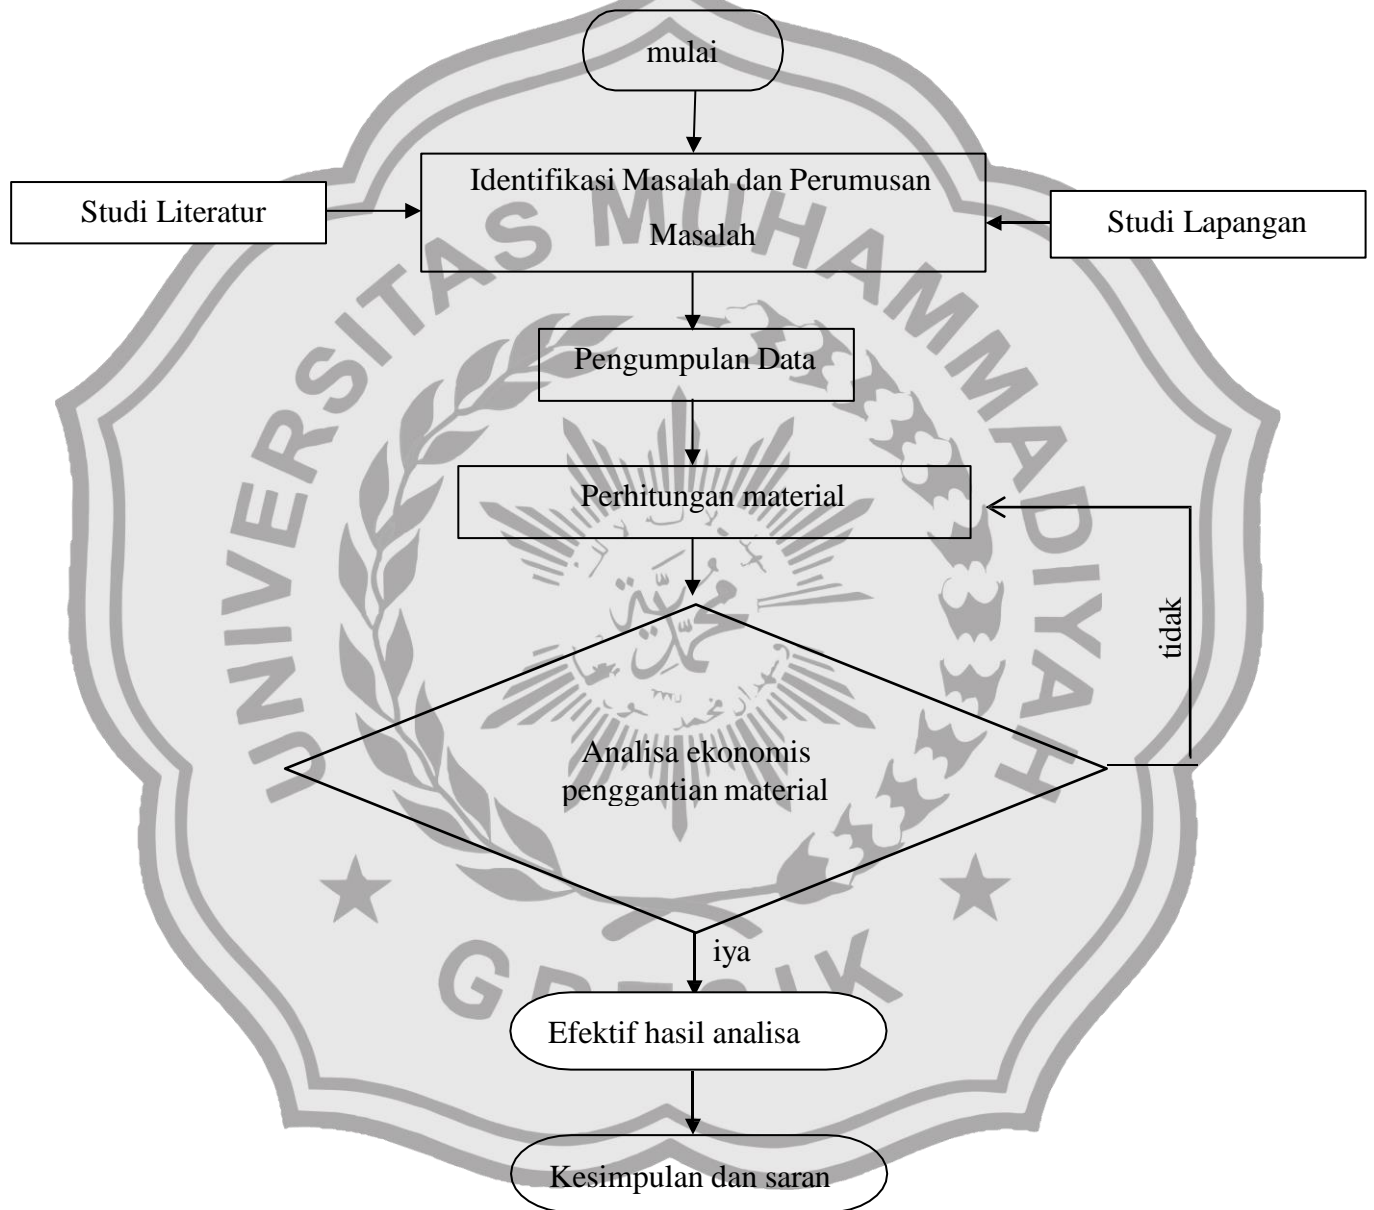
mulai

Studi Literatur

Identifikasi Masalah dan Perumusan Masalah

Studi Lapangan

Pengumpulan Data

Perhitungan material

tidak

Analisa ekonomis penggantian material

iya

Efektif hasil analisa

Kesimpulan dan saran

UNIVERSITAS MUHAMMADIYAH GRESIK